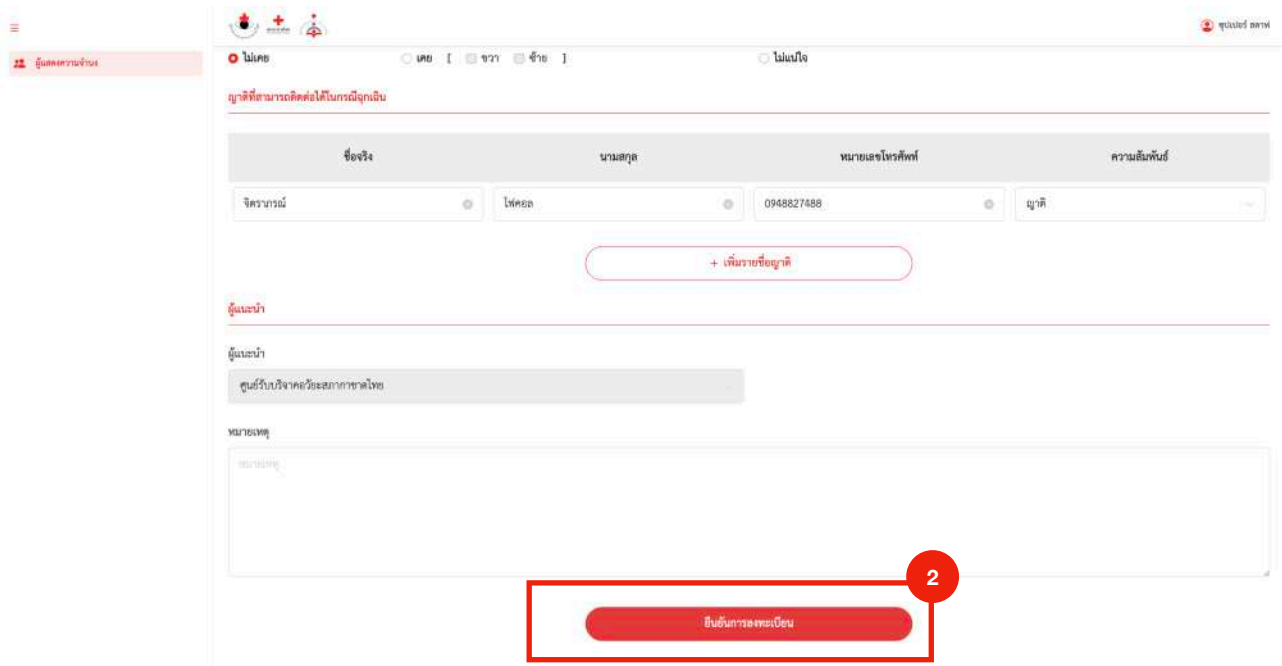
≡

ผู้แสดงความจำนง

ซุปเปอร์ สตาฟ

ไม่เคย เคย [ ขวา ซ้าย ] ไม่แน่ใจ

ญาติที่สามารถติดต่อได้ในกรณีฉุกเฉิน

| ชื่อจริง | นามสกุล | หมายเลขโทรศัพท์ | ความสัมพันธ์ |
|---|---|---|---|
| จิตราภรณ์ | ไพ่คอล | 0948827488 | ญาติ |

+ เพิ่มรายชื่อญาติ

ผู้แนะนำ

ผู้แนะนำ

ศูนย์รับบริจาคอวัยวะสภากาชาดไทย

หมายเหตุ

หมายเหตุ

2

ยืนยันการลงทะเบียน